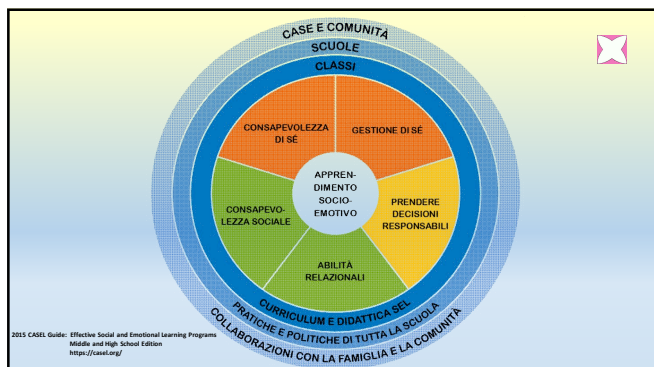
CASE E COMUNITÀ
SCUOLE
CLASSI

CONSAPEVOLEZZA DI SÉ

GESTIONE DI SÉ

APPRENDIMENTO SOCIO-EMOTIVO

CONSAPEVOLEZZA SOCIALE

PRENDERE DECISIONI RESPONSABILI

ABILITÀ RELAZIONALI

CURRICULUM E DIDATTICA SEL
PRATICHE E POLITICHE DI TUTTA LA SCUOLA
COLLABORAZIONI CON LA FAMIGLIA E LA COMUNITÀ

2015 CASEL Guide: Effective Social and Emotional Learning Programs
Middle and High School Edition
https://casel.org/